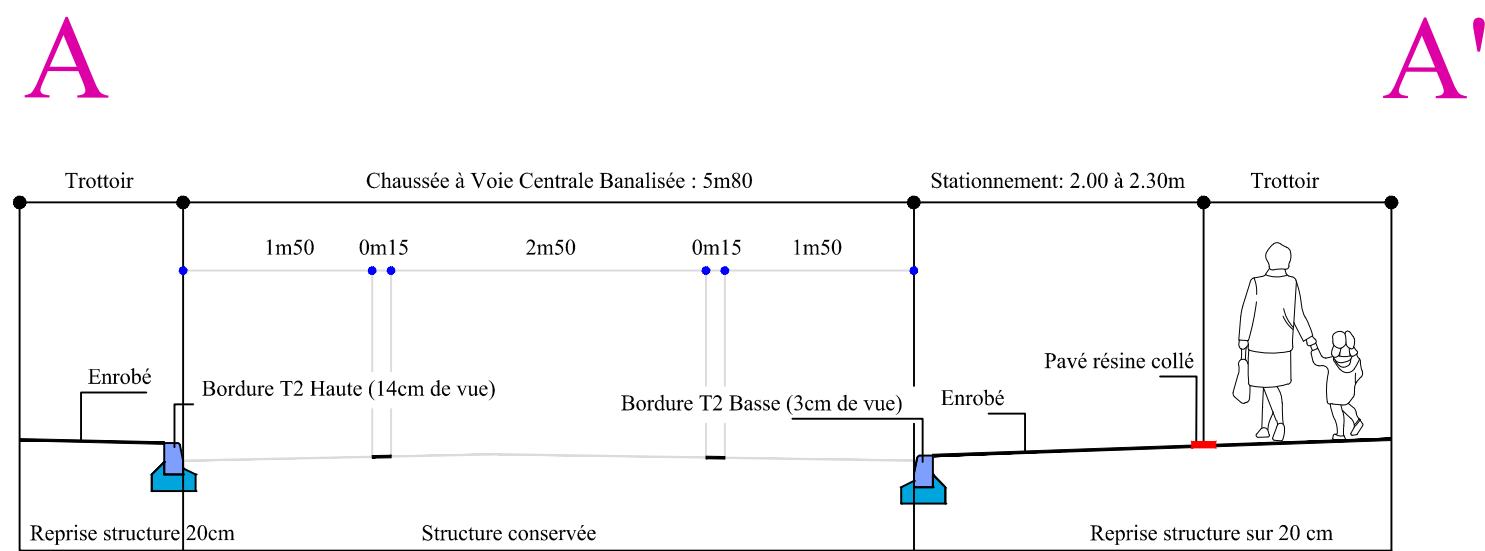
A

A'

Trottoir

Chaussée à Voie Centrale Banalisée : 5m80

Stationnement: 2.00 à 2.30m

Trottoir

1m50

0m15

2m50

0m15

1m50

Enrobé

Bordure T2 Haute (14cm de vue)

Bordure T2 Basse (3cm de vue)

Enrobé

Pavé résine collé

Reprise structure 20cm

Structure conservée

Reprise structure sur 20 cm